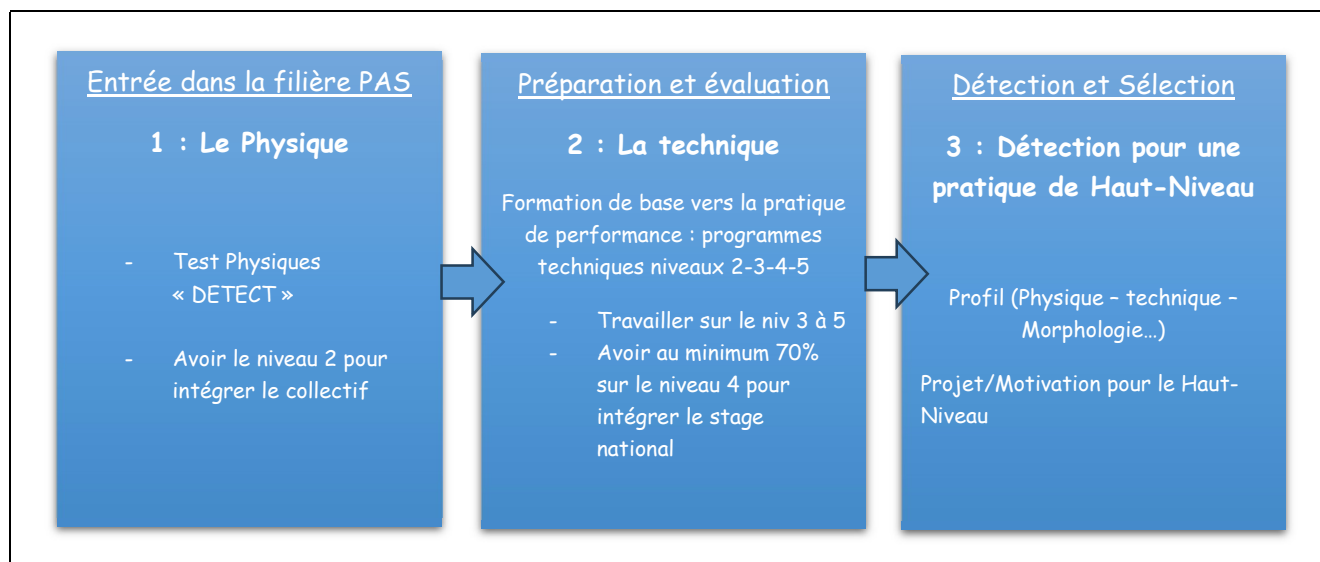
Entrée dans la filière PAS

1 : Le Physique

- Test Physiques « DETECT »

- Avoir le niveau 2 pour intégrer le collectif

Préparation et évaluation

2 : La technique

Formation de base vers la pratique de performance : programmes techniques niveaux 2-3-4-5

- Travailler sur le niv 3 à 5
- Avoir au minimum 70% sur le niveau 4 pour intégrer le stage national

Détection et Sélection

3 : Détection pour une pratique de Haut-Niveau

Profil (Physique – technique – Morphologie…)

Projet/Motivation pour le Haut-Niveau